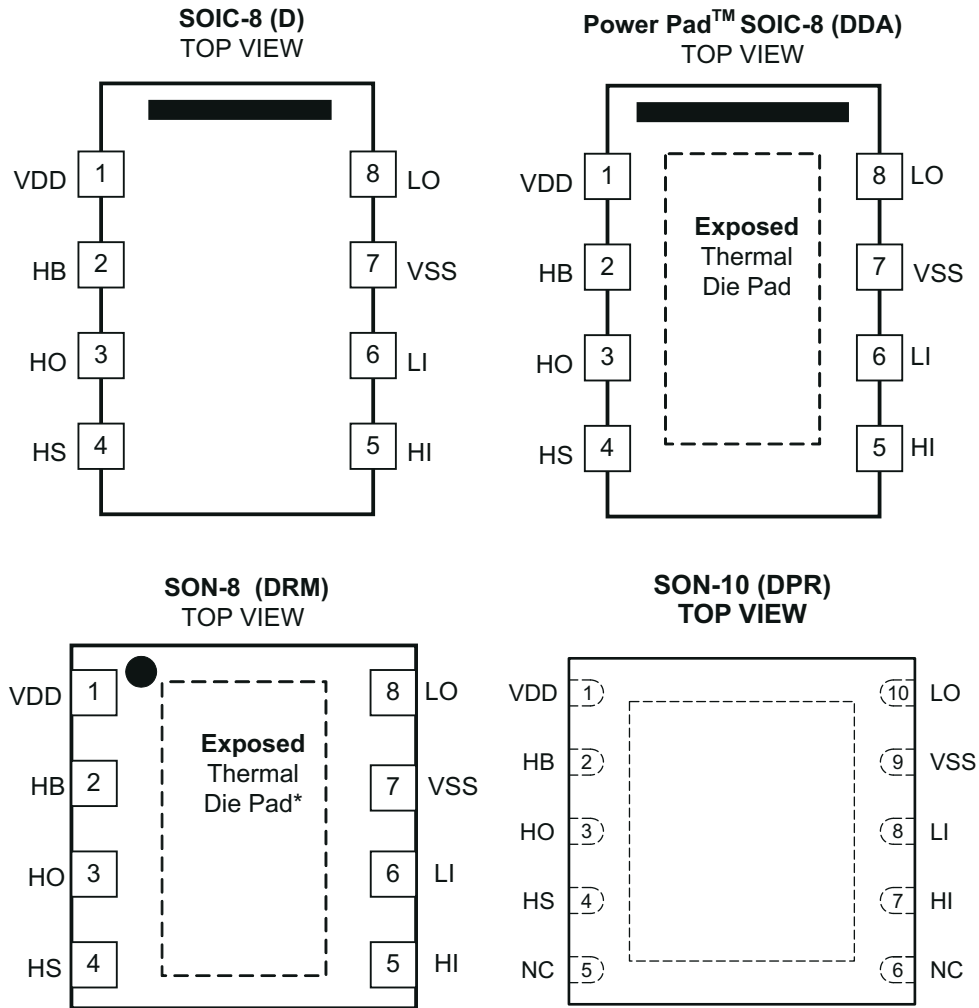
SOIC-8 (D)
TOP VIEW

VDD 1
HB 2
HO 3
HS 4
8 LO
7 VSS
6 LI
5 HI

Power Pad$^{TM}$ SOIC-8 (DDA)
TOP VIEW

VDD 1
HB 2
HO 3
HS 4
Exposed Thermal Die Pad
8 LO
7 VSS
6 LI
5 HI

SON-8 (DRM)
TOP VIEW

VDD 1
HB 2
HO 3
HS 4
Exposed Thermal Die Pad*
8 LO
7 VSS
6 LI
5 HI

SON-10 (DPR)
TOP VIEW

VDD 1
HB 2
HO 3
HS 4
NC 5
10 LO
9 VSS
8 LI
7 HI
6 NC